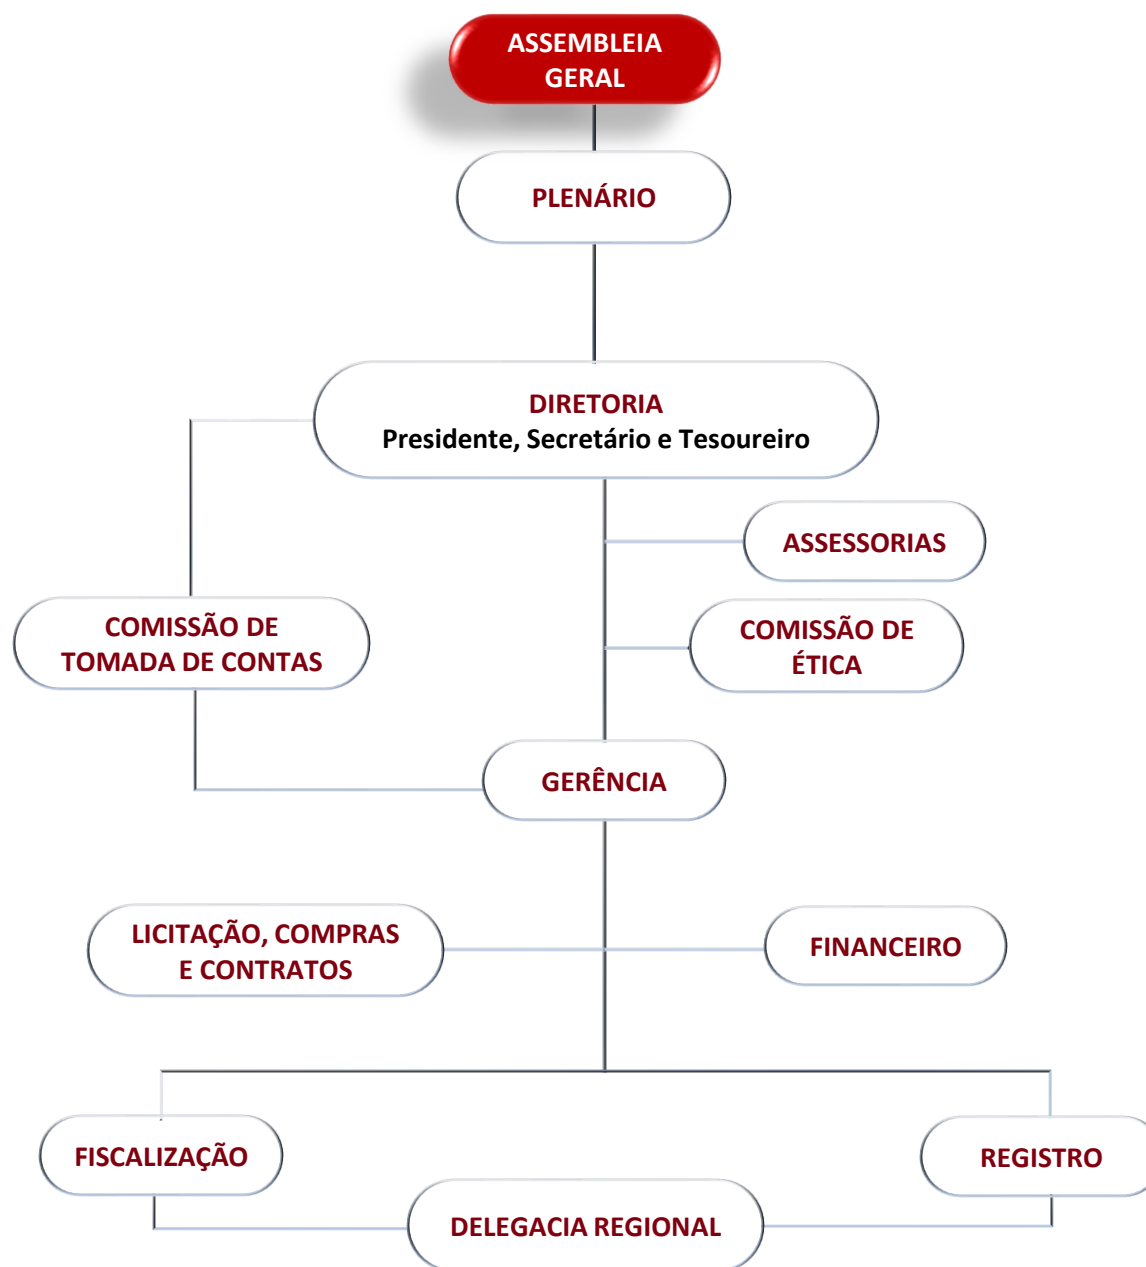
ASSEMBLEIA GERAL

PLENÁRIO

DIRETORIA
Presidente, Secretário e Tesoureiro

ASSESSORIAS

COMISSÃO DE TOMADA DE CONTAS

COMISSÃO DE ÉTICA

GERÊNCIA

LICITAÇÃO, COMPRAS E CONTRATOS

FINANCEIRO

FISCALIZAÇÃO

REGISTRO

DELEGACIA REGIONAL